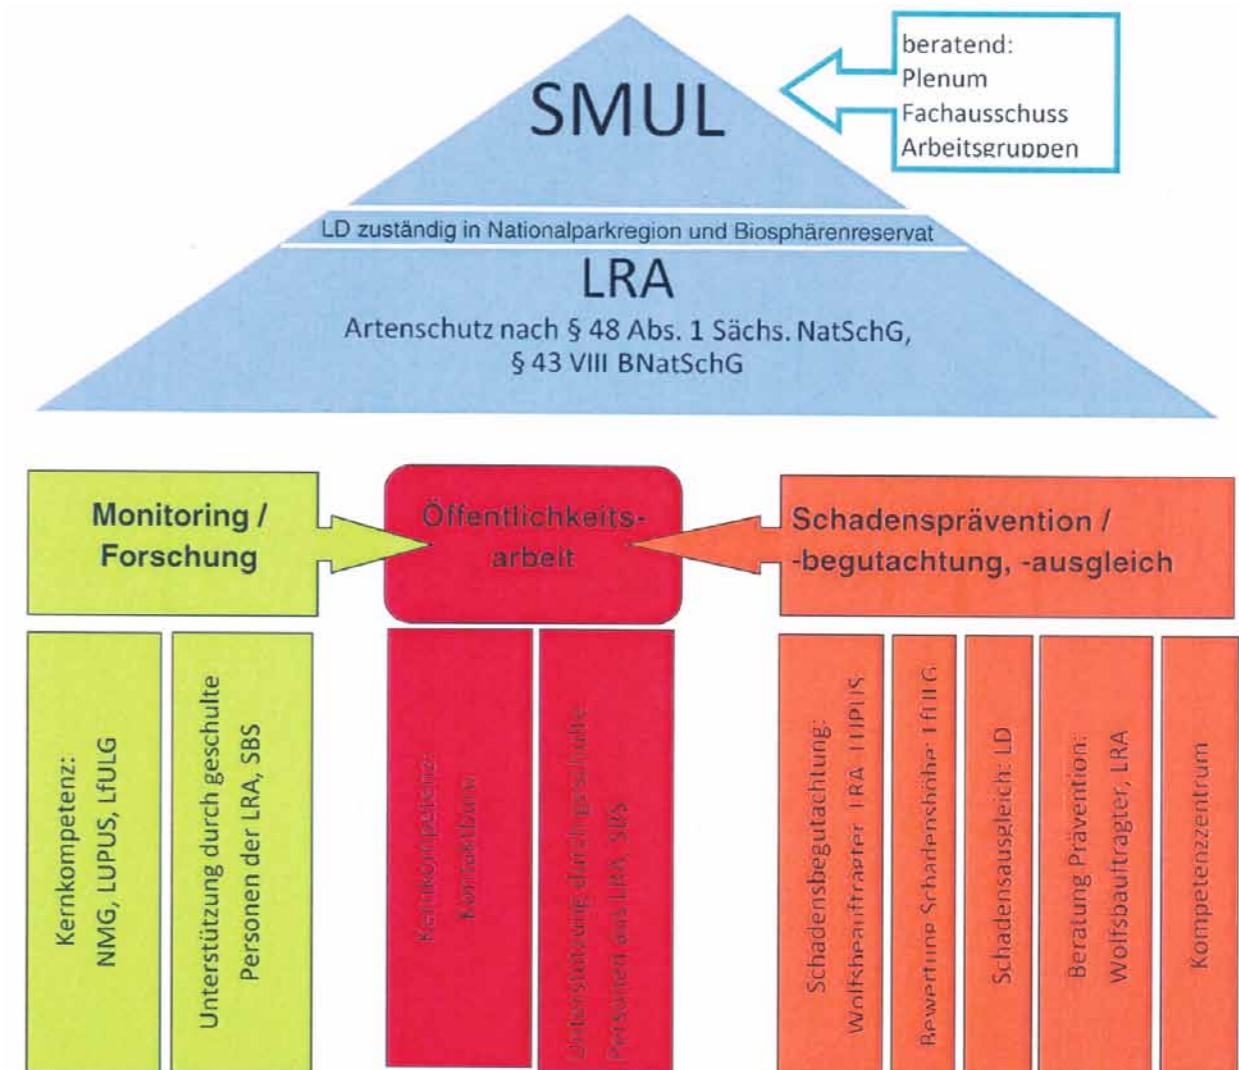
SMUL

beratend:
Plenum
Fachausschuss
Arbeitsgruppen

LD zuständig in Nationalparkregion und Biosphärenreservat

LRA

Artenschutz nach § 48 Abs. 1 Sächs. NatSchG, § 43 VIII BNatSchG

Monitoring / Forschung

Öffentlichkeitsarbeit

Schadensprävention / -begutachtung, -ausgleich

Kernkompetenz: NMG, LUPUS, LfULG

Unterstützung durch geschulte Personen der LRA, SBS

Kernkompetenz: Kontaktbüro

Unterstützung durch geschulte Personen aus LRA, SBS

Schadensbegutachtung: Wolfsbeauftragter LRA, LUPUS

Bewertung Schadenshöhe: LfULG

Schadensausgleich: LD

Beratung Prävention: Wolfsbauftragter, LRA

Kompetenzzentrum